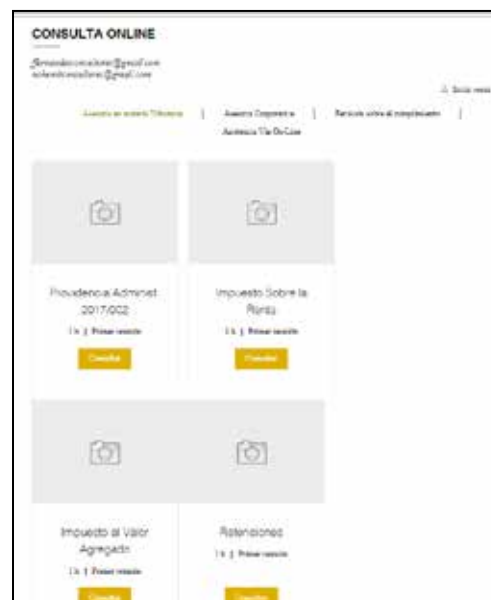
CONSULTA ONLINE

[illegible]@gmail.com
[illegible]@gmail.com

Iniciar sesión

Asesoría en materia Tributaria | Asesoría Corporativa | Servicios sobre el cumplimiento | Asistencia Vía On-Line

Providencia Administ. 2017/002
1 h | Primer sesión
Consultar

Impuesto Sobre la Renta
1 h | Primer sesión
Consultar

Impuesto al Valor Agregado
1 h | Primer sesión
Consultar

Retenciones
1 h | Primer sesión
Consultar